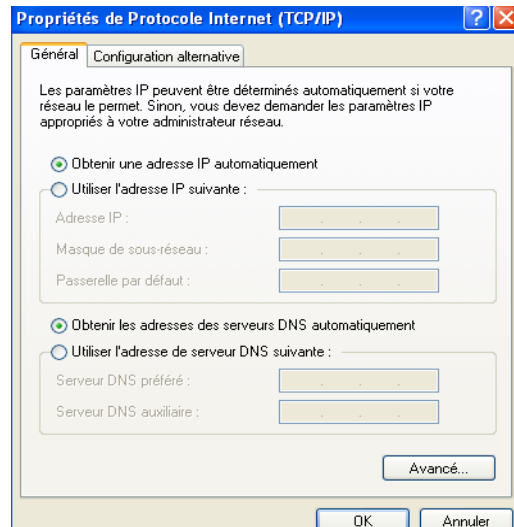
Propriétés de Protocole Internet (TCP/IP)

?

Général

Configuration alternative

Les paramètres IP peuvent être déterminés automatiquement si votre réseau le permet. Sinon, vous devez demander les paramètres IP appropriés à votre administrateur réseau.

Obtenir une adresse IP automatiquement

Utiliser l'adresse IP suivante :

Adresse IP :

Masque de sous-réseau :

Passerelle par défaut :

Obtenir les adresses des serveurs DNS automatiquement

Utiliser l'adresse de serveur DNS suivante :

Serveur DNS préféré :

Serveur DNS auxiliaire :

Avancé...

OK

Annuler